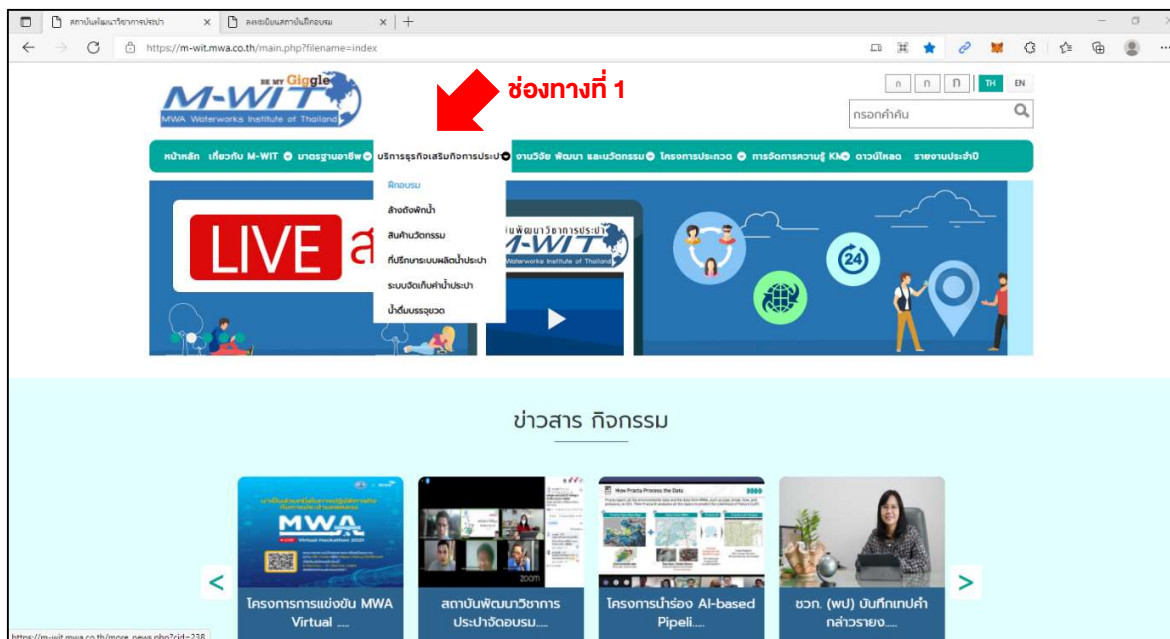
สถาบันพัฒนาวิชาการประปา × ลงทะเบียนสถาบันฝึกอบรม ×

https://m-wit.mwa.co.th/main.php?filename=index

BE MY Giggle
M-WIT
MWA Waterworks Institute of Thailand

ช่องทางที่ 1

ก ก ก TH EN

กรอกคำค้น

หน้าหลัก เกี่ยวกับ M-WIT มาตรฐานอาชีพ บริการธุรกิจเสริมกิจการประปา งานวิจัย พัฒนา และนวัตกรรม โครงการประกวด การจัดการความรู้ KM ดาวน์โหลด รายงานประจำปี

ฝึกอบรม
ล้างถังพักน้ำ
สินค้านวัตกรรม
ที่ปรึกษาระบบผลิตน้ำประปา
ระบบจัดเก็บค่าน้ำประปา
น้ำดื่มบรรจุขวด

LIVE ส

นพัฒนาวิชาการประปา
M-WIT
Waterworks Institute of Thailand

24

ข่าวสาร กิจกรรม

MWA
Virtual Hackathon 2021

zoom

How Prapa Process the Data

โครงการการแข่งขัน MWA Virtual ....

สถาบันพัฒนาวิชาการประปาจัดอบรม....

โครงการนำร่อง AI-based Pipeli....

ชวก. (พป) บันทึกเทปคำกล่าวรายง....

https://m-wit.mwa.co.th/more_news.php?cid=238